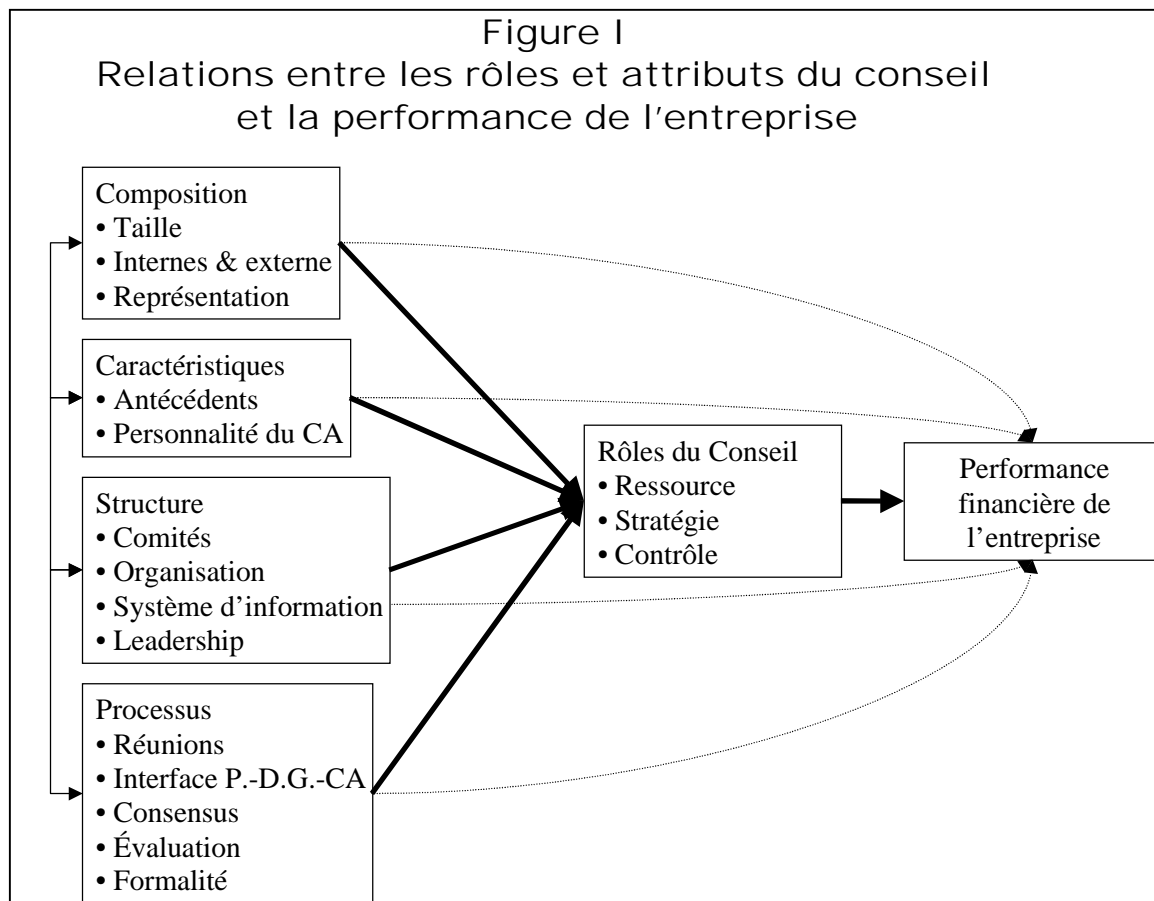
Figure I
Relations entre les rôles et attributs du conseil et la performance de l'entreprise

Composition
• Taille
• Internes & externe
• Représentation

Caractéristiques
• Antécédents
• Personnalité du CA

Structure
• Comités
• Organisation
• Système d'information
• Leadership

Processus
• Réunions
• Interface P.-D.G.-CA
• Consensus
• Évaluation
• Formalité

Rôles du Conseil
• Ressource
• Stratégie
• Contrôle

Performance financière de l'entreprise